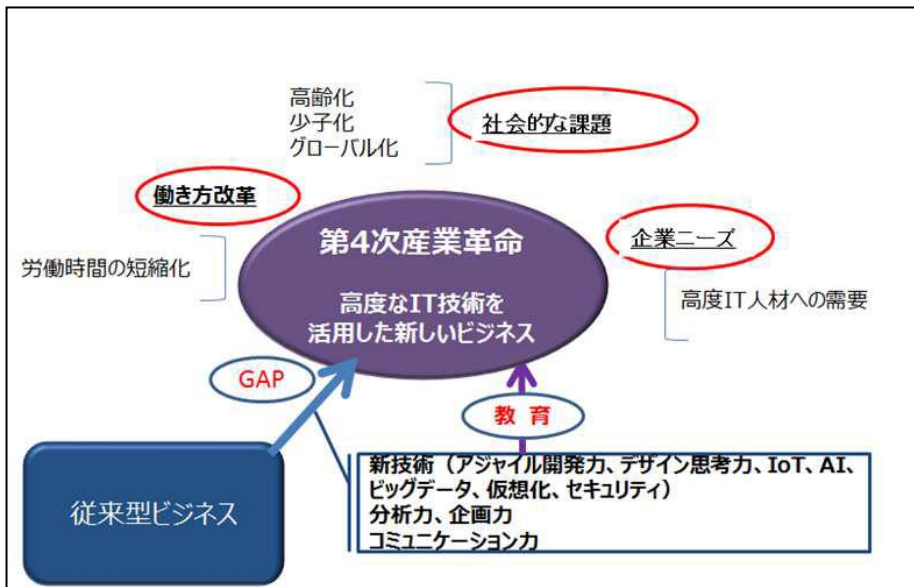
高齢化
少子化
グローバル化

社会的な課題

働き方改革

労働時間の短縮化

第4次産業革命

高度なIT技術を
活用した新しいビジネス

企業ニーズ

高度IT人材への需要

GAP

教 育

従来型ビジネス

新技術（アジャイル開発力、デザイン思考力、IoT、AI、ビッグデータ、仮想化、セキュリティ）
分析力、企画力
コミュニケーション力